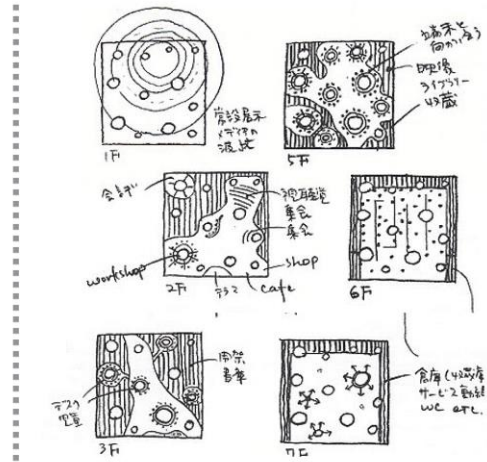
常設展示
メディアの
波紋

1F

端末と
向かい合う

映像
ライブラリー

収蔵

5F

会議

視聴覚
集会
集会

workshop

テラス

shop

cafe

2F

6F

開架
書庫

テラス
児童

3F

倉庫（収蔵庫
サービス動線
WC etc.

7F